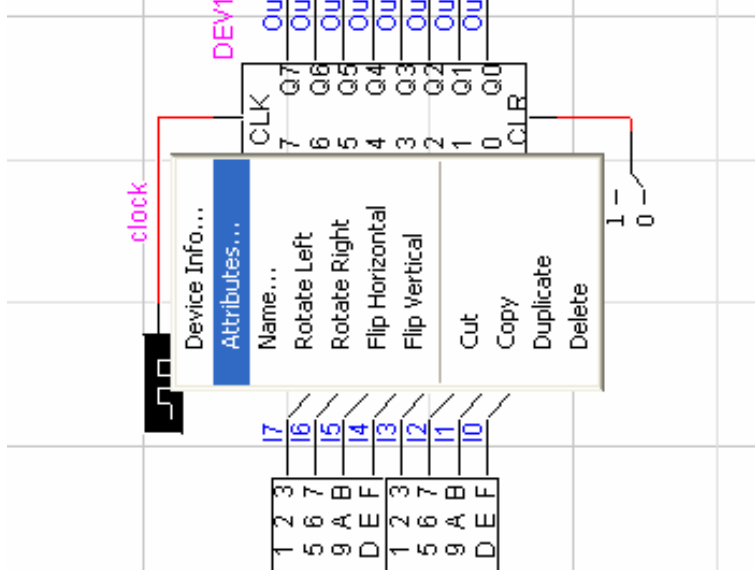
DEV1
Ou Ou Ou Ou Ou Ou Ou Ou
Q7 Q6 Q5 Q4 Q3 Q2 Q1 Q0
CLK
7 6 5 4 3 2 1 0
CLR
clock
1
0
Device Info...
Attributes...
Name...
Rotate Left
Rotate Right
Flip Horizontal
Flip Vertical
Cut
Copy
Duplicate
Delete
I7 I6 I5 I4 I3 I2 I1 I0
1 2 3
5 6 7
9 A B
D E F
1 2 3
5 6 7
9 A B
D E F